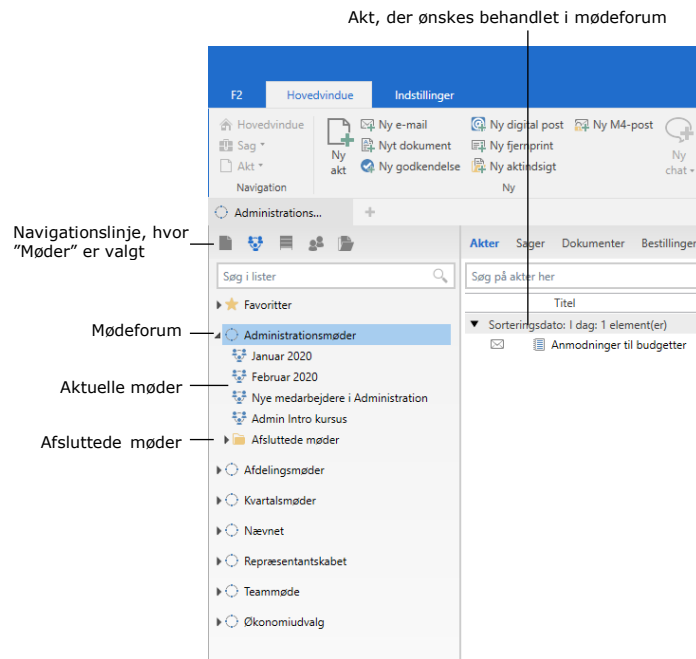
Akt, der ønskes behandlet i mødeforum

F2
Hovedvindue
Indstillinger

Hovedvindue
Sag
Akt
Navigation

Ny akt
Ny e-mail
Nyt dokument
Ny godkendelse
Ny digital post
Ny fjernprint
Ny aktindsigt
Ny M4-post
Ny
Ny chat

Administrations...
+

Navigationslinje, hvor "Møder" er valgt

Søg i lister

Favoritter

Mødeforum
Administrationsmøder

Aktuelle møder
Januar 2020
Februar 2020
Nye medarbejdere i Administration
Admin Intro kursus

Afsluttede møder
Afsluttede møder

Afdelingsmøder
Kvartalsmøder
Nævnet
Repræsentantskabet
Teammøde
Økonomiudvalg

Akter
Sager
Dokumenter
Bestillinger

Søg på akter her

Titel

Sorteringsdato: I dag: 1 element(er)

Anmodninger til budgetter